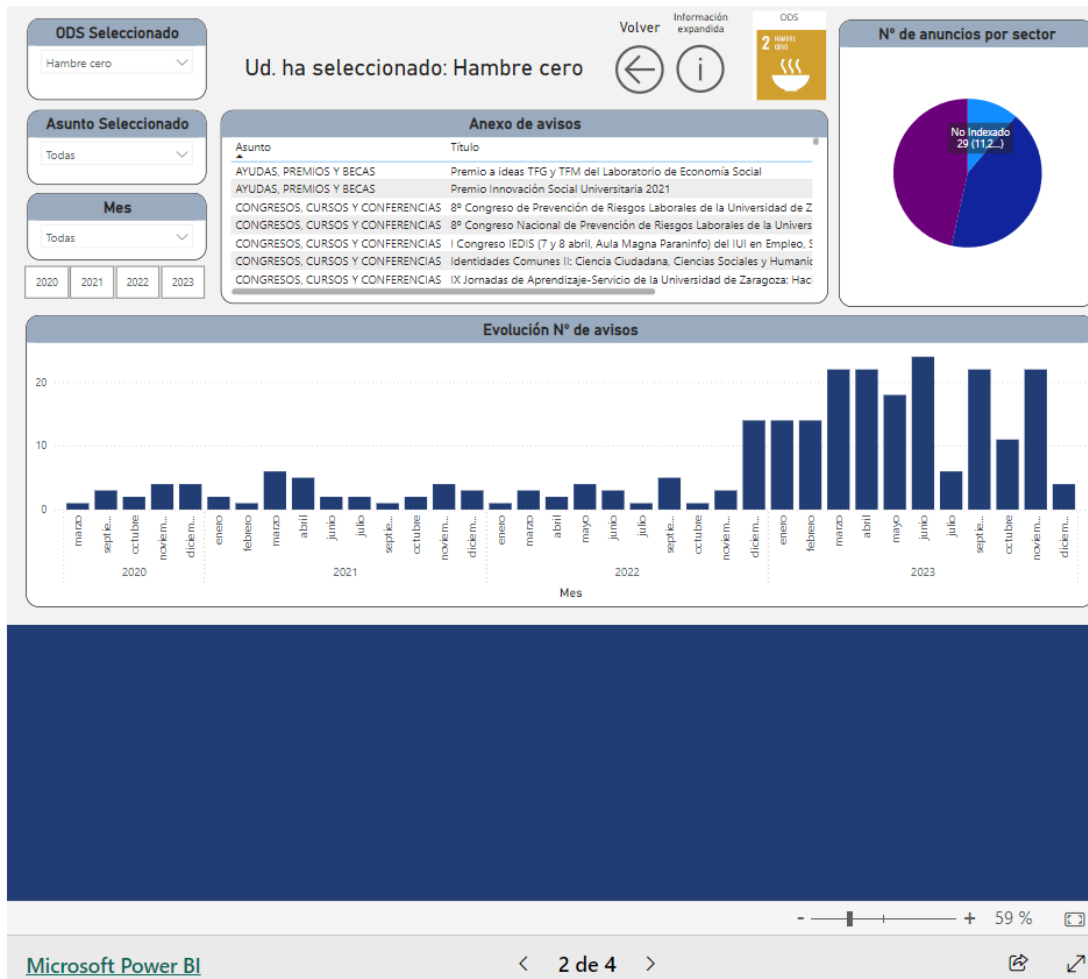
ODS Seleccionado

Hambre cero

Ud. ha seleccionado: Hambre cero

Volver

Información expandida

ODS

2 HAMBRE CERO

Nº de anuncios por sector

No Indexado 29 (11,2...)

Asunto Seleccionado

Todas

Mes

Todas

2020 2021 2022 2023

Anexo de avisos

| Asunto | Título |
|---|---|
| AYUDAS, PREMIOS Y BECAS | Premio a ideas TFG y TFM del Laboratorio de Economía Social |
| AYUDAS, PREMIOS Y BECAS | Premio Innovación Social Universitaria 2021 |
| CONGRESOS, CURSOS Y CONFERENCIAS | 8º Congreso de Prevención de Riesgos Laborales de la Universidad de Z |
| CONGRESOS, CURSOS Y CONFERENCIAS | 8º Congreso Nacional de Prevención de Riesgos Laborales de la Univers |
| CONGRESOS, CURSOS Y CONFERENCIAS | I Congreso IEDIS (7 y 8 abril, Aula Magna Paraninfo) del IUI en Empleo, S |
| CONGRESOS, CURSOS Y CONFERENCIAS | Identidades Comunes II: Ciencia Ciudadana, Ciencias Sociales y Humanic |
| CONGRESOS, CURSOS Y CONFERENCIAS | IX Jornadas de Aprendizaje-Servicio de la Universidad de Zaragoza: Hac |

Evolución Nº de avisos

20
10
0

marzo septie... octubre noviem... diciem... enero febrero marzo abril junio julio septie... octubre noviem... diciem... enero marzo abril mayo junio julio septie... octubre noviem... diciem... enero febrero marzo abril mayo junio julio septie... octubre noviem... diciem...

2020 2021 2022 2023

Mes

- + 59 %

Microsoft Power BI

2 de 4